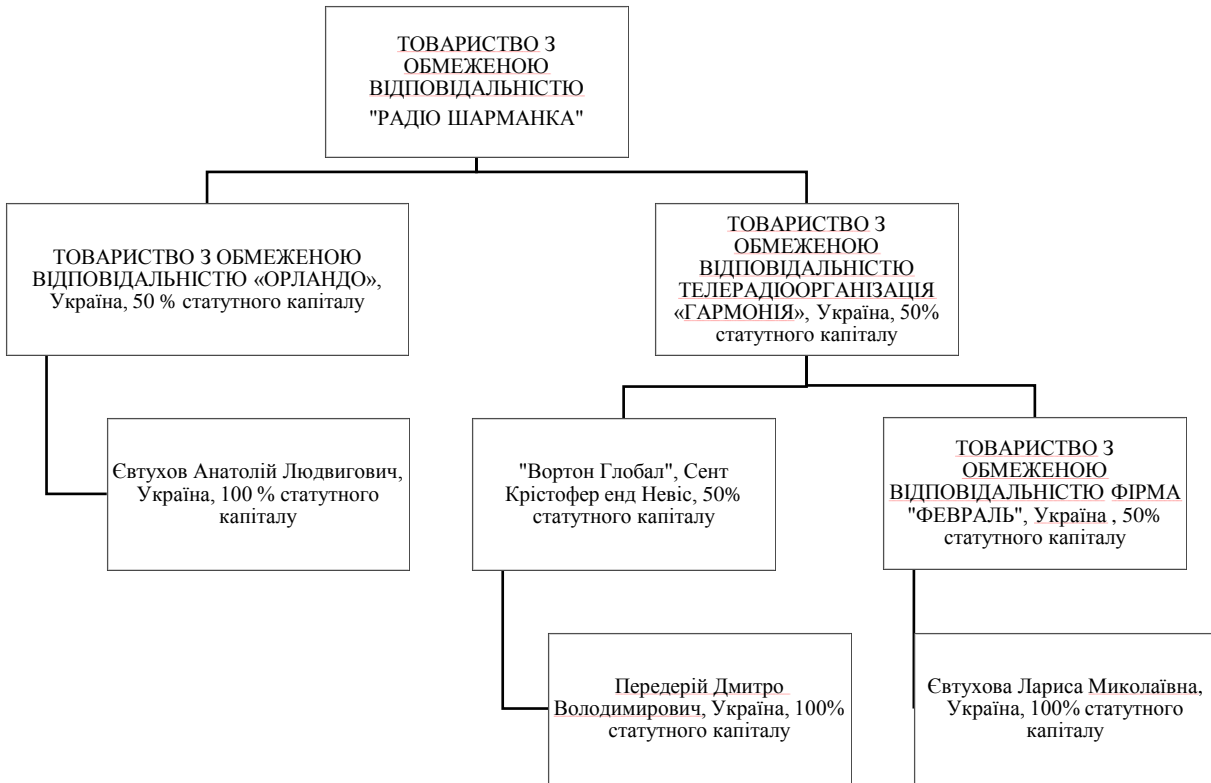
ТОВАРИСТВО З ОБМЕЖЕНОЮ ВІДПОВІДАЛЬНІСТЮ "РАДІО ШАРМАНКА"

ТОВАРИСТВО З ОБМЕЖЕНОЮ ВІДПОВІДАЛЬНІСТЮ «ОРЛАНДО», Україна, 50 % статутного капіталу

ТОВАРИСТВО З ОБМЕЖЕНОЮ ВІДПОВІДАЛЬНІСТЮ ТЕЛЕРАДІООРГАНІЗАЦІЯ «ГАРМОНІЯ», Україна, 50% статутного капіталу

Євтухов Анатолій Людвигович, Україна, 100 % статутного капіталу

"Вортон Глобал", Сент Крістофер енд Невіс, 50% статутного капіталу

ТОВАРИСТВО З ОБМЕЖЕНОЮ ВІДПОВІДАЛЬНІСТЮ ФІРМА "ФЕВРАЛЬ", Україна , 50% статутного капіталу

Передерій Дмитро Володимирович, Україна, 100% статутного капіталу

Євтухова Лариса Миколаївна, Україна, 100% статутного капіталу